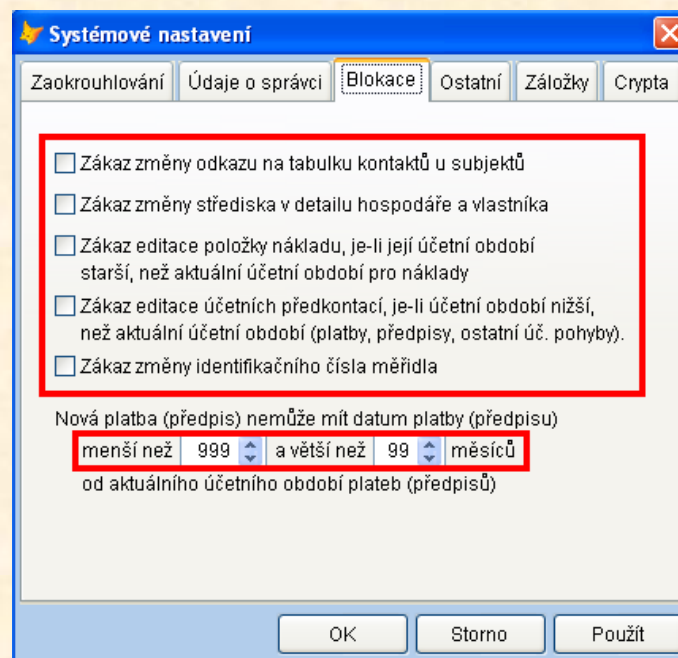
Systémové nastavení

Zaokrouhlování | Údaje o správci | Blokace | Ostatní | Záložky | Crypta

Zákaz změny odkazu na tabulku kontaktů u subjektů

Zákaz změny střediska v detailu hospodáře a vlastníka

Zákaz editace položky nákladu, je-li její účetní období starší, než aktuální účetní období pro náklady

Zákaz editace účetních předkontací, je-li účetní období nižší, než aktuální účetní období (platby, předpisy, ostatní úč. pohyby).

Zákaz změny identifikačního čísla měřidla

Nová platba (předpis) nemůže mít datum platby (předpisu)

menší než 999 a větší než 99 měsíců

od aktuálního účetního období plateb (předpisů)

OK

Storno

Použít